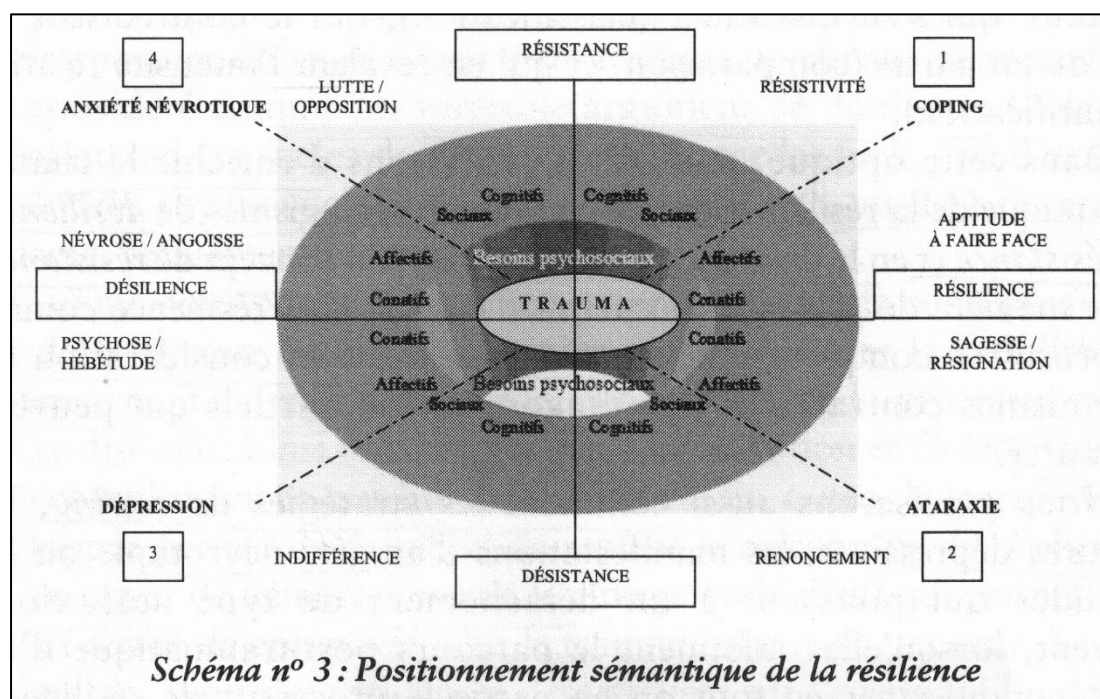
4

RÉSISTANCE

1

LUTTE / OPPOSITION

RÉSISTIVITÉ

ANXIÉTÉ NÉVROTIQUE

COPING

Cognitifs

Cognitifs

Sociaux

Sociaux

NÉVROSE / ANGOISSE

APTITUDE À FAIRE FACE

Affectifs

Besoins psychosociaux

Affectifs

DÉSILIENCE

RÉSILIENCE

Conatifs

TRAUMA

Conatifs

Conatifs

Conatifs

PSYCHOSE / HÉBÉTUDE

SAGESSE / RÉSIGNATION

Affectifs

Besoins psychosociaux

Affectifs

Sociaux

Sociaux

Cognitifs

Cognitifs

DÉPRESSION

ATARAXIE

3

INDIFFÉRENCE

RENONCEMENT

2

DÉSISTANCE

Schéma nº 3 : Positionnement sémantique de la résilience